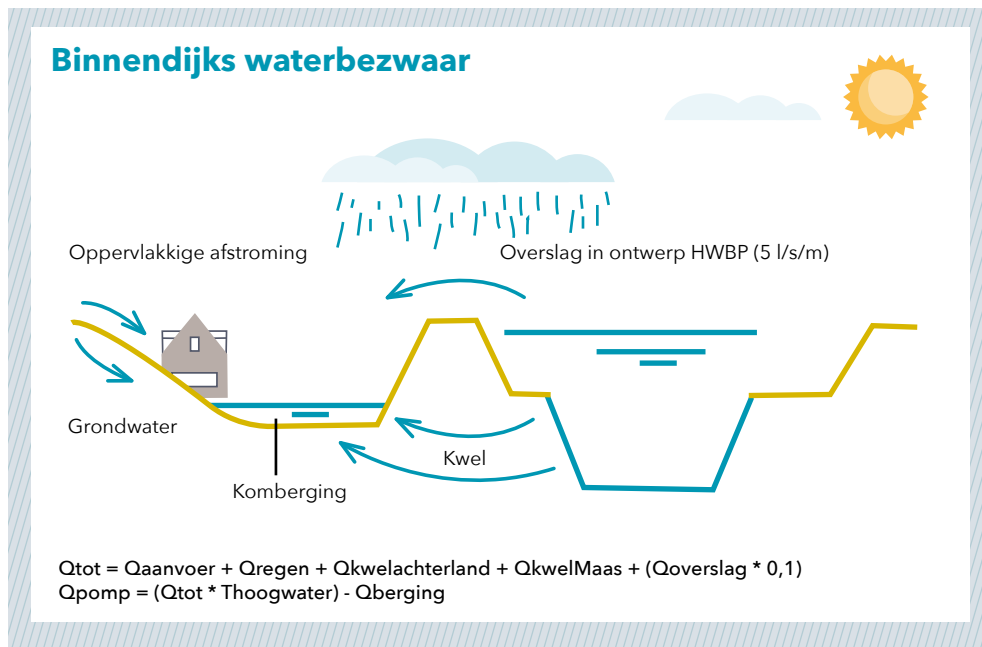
Binnendijks waterbezwaar

Oppervlakkige afstroming

Overslag in ontwerp HWBP (5 l/s/m)

Grondwater

Kwel

Komberging

Qtot = Qaanvoer + Qregen + Qkwelachterland + QkwelMaas + (Qoverslag * 0,1)
Qpomp = (Qtot * Thoogwater) - Qberging